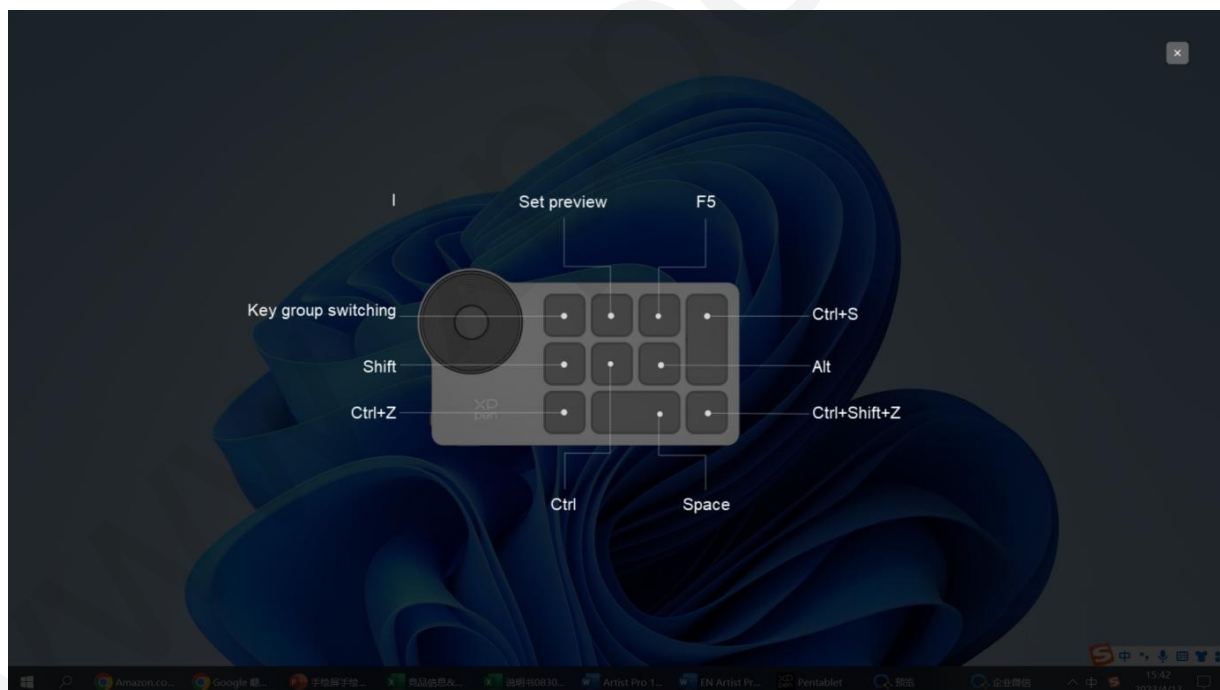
×

I

Set preview

F5

Key group switching

Ctrl+S

Shift

Alt

Ctrl+Z

Ctrl+Shift+Z

XP PEN

Ctrl

Space

Amazon.co... Google 翻... 手绘屏手绘... 商品信息&... 说明书0830... Artist Pro 1... EN Artist Pr... Pentablet 预练 企业微信 中 15:42